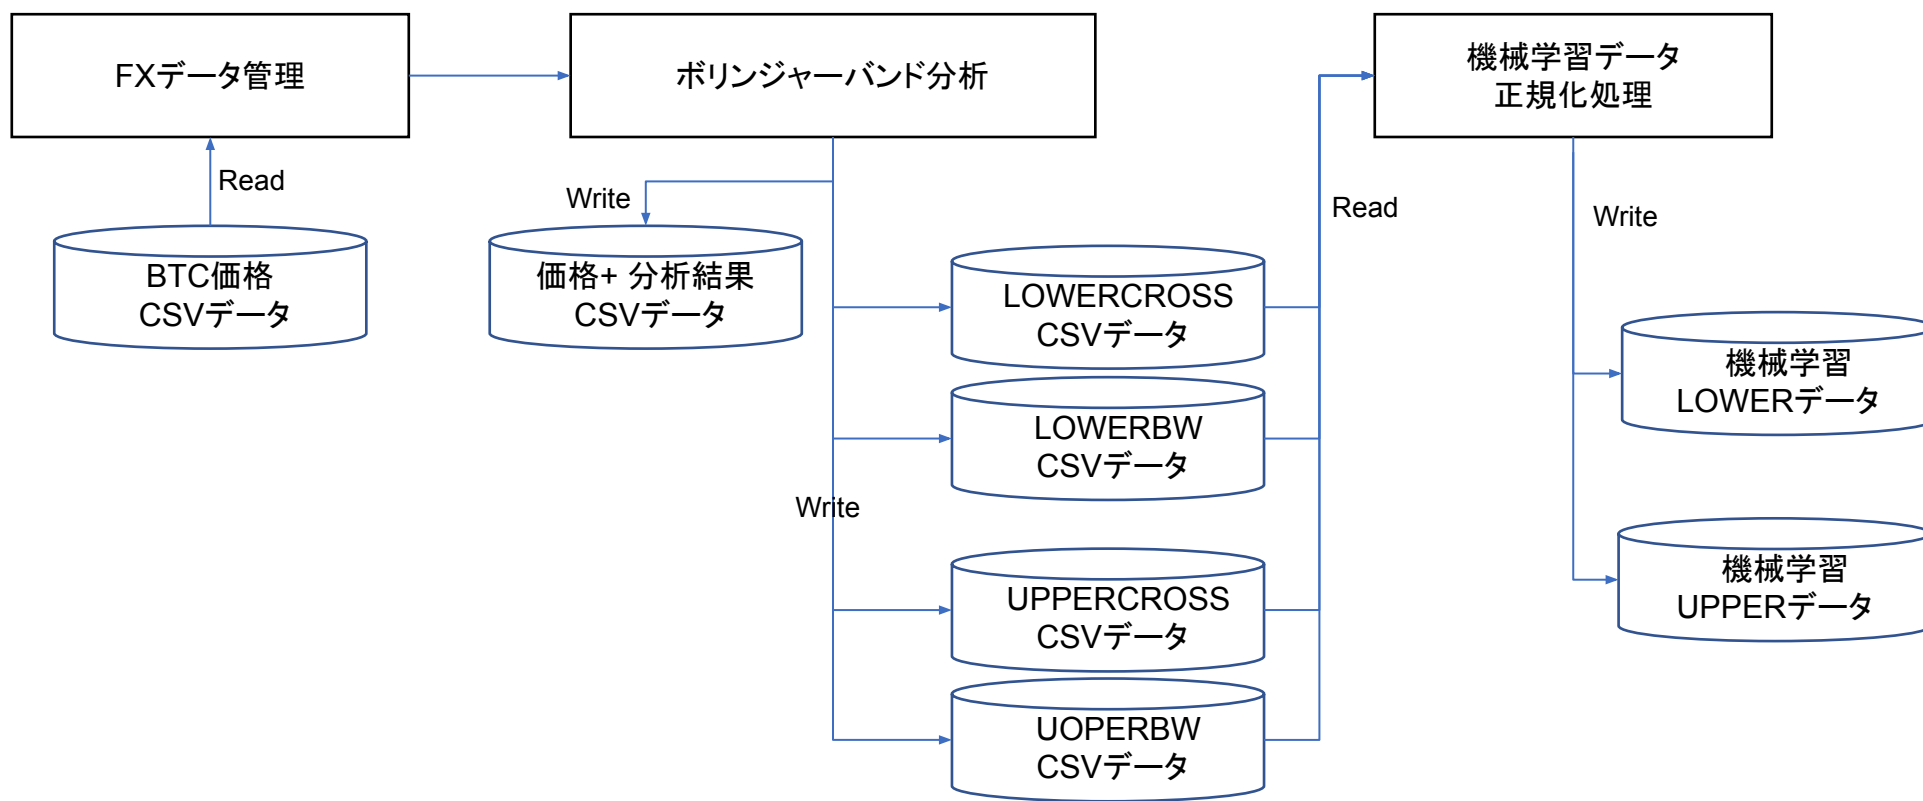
FXデータ管理

ボリンジャーバンド分析

機械学習データ
正規化処理

Read

BTC価格
CSVデータ

Write

価格+ 分析結果
CSVデータ

Read

Write

LOWERCROSS
CSVデータ

LOWERBW
CSVデータ

機械学習
LOWERデータ

Write

UPPERCROSS
CSVデータ

UOPERBW
CSVデータ

機械学習
UPPERデータ